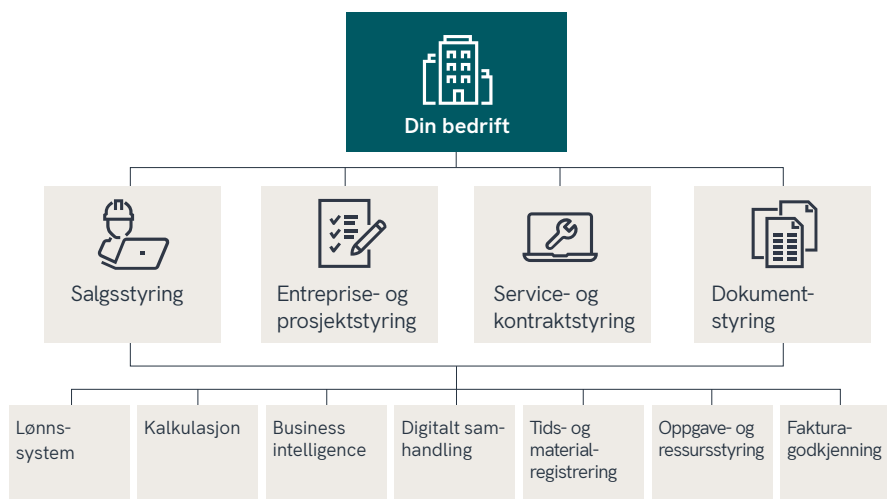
Din bedrift

Salgsstyring

Entreprise- og prosjektstyring

Service- og kontraktstyring

Dokumentstyring

Lønnssystem

Kalkulasjon

Business intelligence

Digitalt samhandling

Tids- og materialregistrering

Oppgave- og ressursstyring

Fakturagodkjenning